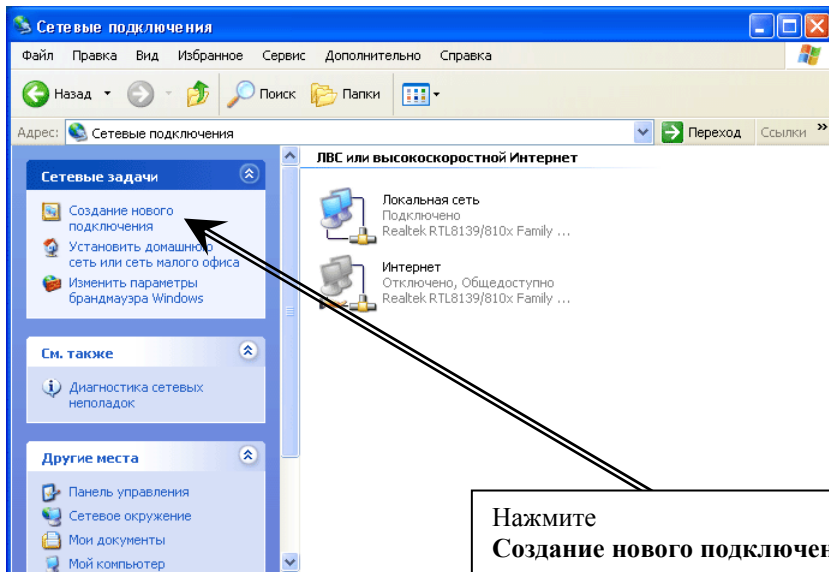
Сетевые подключения

Файл Правка Вид Избранное Сервис Дополнительно Справка

Назад Поиск Папки

Адрес: Сетевые подключения Переход Ссылки »

Сетевые задачи

Создание нового подключения

Установить домашнюю сеть или сеть малого офиса

Изменить параметры брандмауэра Windows

См. также

Диагностика сетевых неполадок

Другие места

Панель управления

Сетевое окружение

Мои документы

Мой компьютер

ЛВС или высокоскоростной Интернет

Локальная сеть
Подключено
Realtek RTL8139/810x Family ...

Интернет
Отключено, Общедоступно
Realtek RTL8139/810x Family ...

Нажмите
**Создание нового подключен**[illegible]